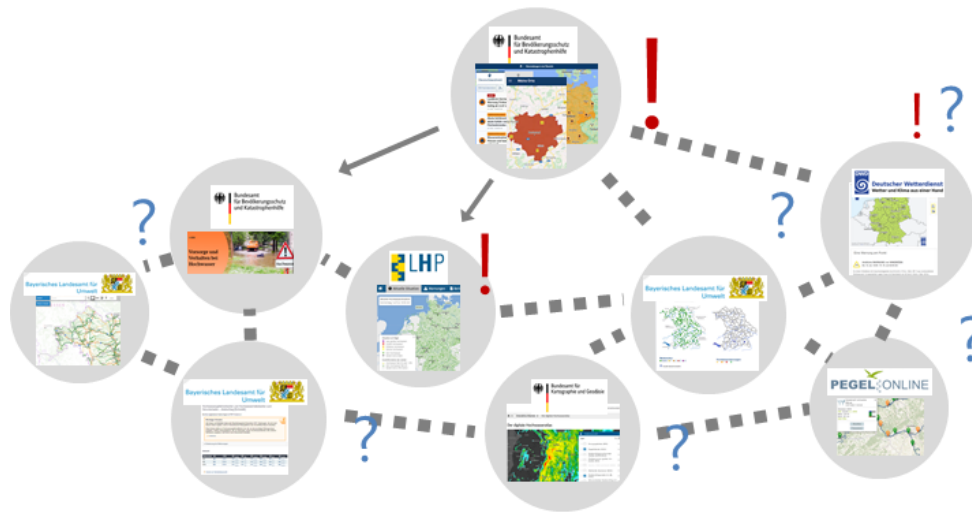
Bundesamt für Bevölkerungsschutz und Katastrophenhilfe

!

! ?

Deutscher Wetterdienst
Wetter und Klima aus einer Hand

?

Bundesamt für Bevölkerungsschutz und Katastrophenhilfe

Vorsorge und Verhalten bei Hochwasser

?

LHP

!

Bayerisches Landesamt für Umwelt

Bayerisches Landesamt für Umwelt

?

Bayerisches Landesamt für Umwelt

PEGEL ONLINE

?

Bundesamt für Kartographie und Geodäsie

?